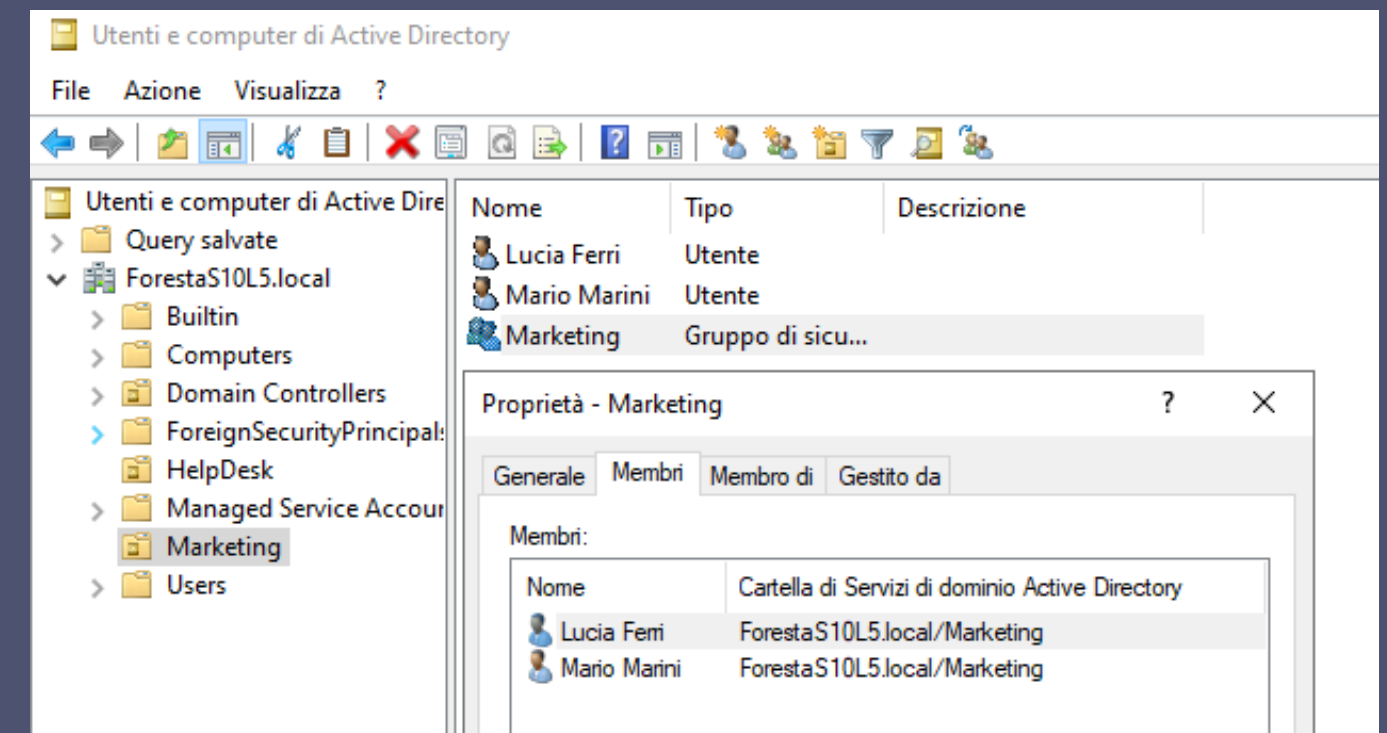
Utenti e computer di Active Directory

File Azione Visualizza ?

Utenti e computer di Active Dire
Query salvate
ForestaS10L5.local
Builtin
Computers
Domain Controllers
ForeignSecurityPrincipals
HelpDesk
Managed Service Accour
Marketing
Users

| Nome | Tipo | Descrizione |
|---|---|---|
| Lucia Ferri | Utente | |
| Mario Marini | Utente | |
| Marketing | Gruppo di sicu... | |

Proprietà - Marketing ? X

Generale Membri Membro di Gestito da

Membri:

| Nome | Cartella di Servizi di dominio Active Directory |
|---|---|
| Lucia Ferri | ForestaS10L5.local/Marketing |
| Mario Marini | ForestaS10L5.local/Marketing |